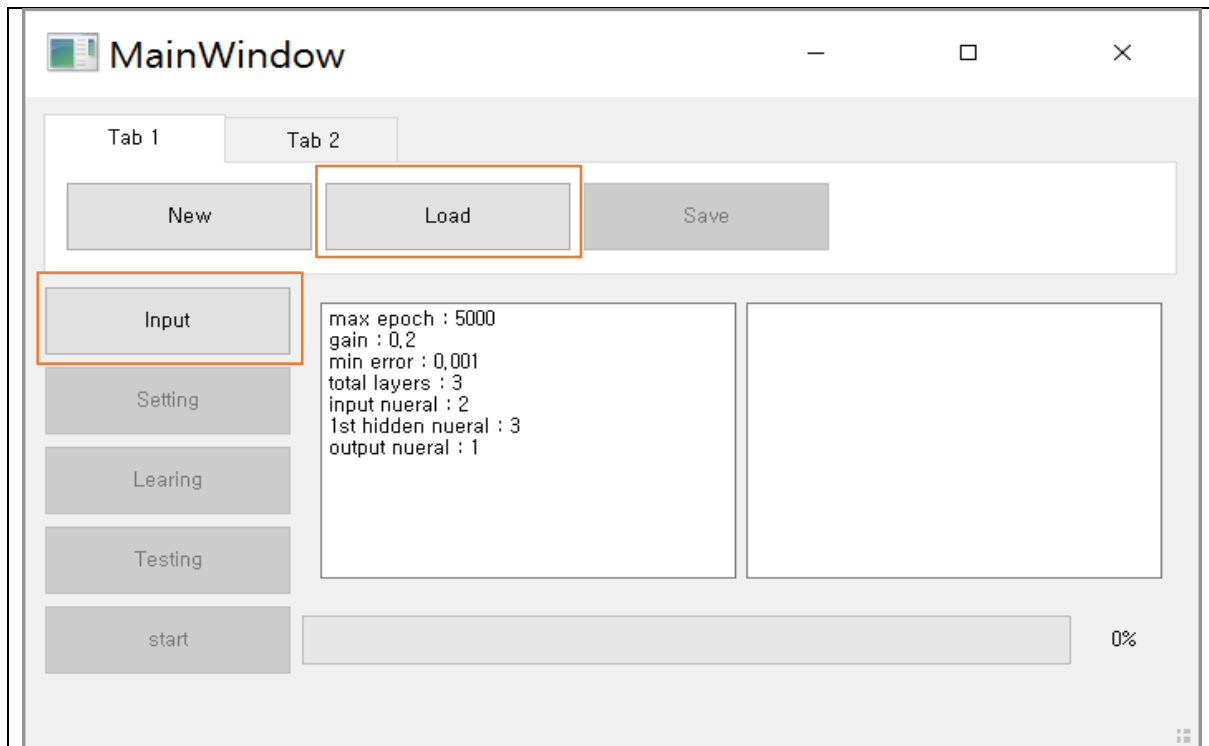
MainWindow

Tab 1
Tab 2

New
Load
Save

Input
Setting
Learing
Testing
start

max epoch : 5000
gain : 0,2
min error : 0,001
total layers : 3
input nueral : 2
1st hidden nueral : 3
output nueral : 1

0%